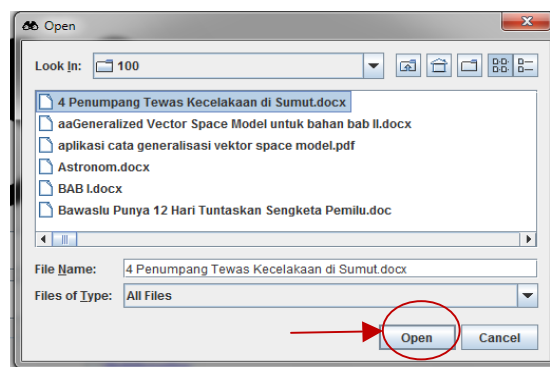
Open

Look In: 100

4 Penumpang Tewas Kecelakaan di Sumut.docx
aaGeneralized Vector Space Model untuk bahan bab II.docx
aplikasi cata generalisasi vektor space model.pdf
Astronom.docx
BAB I.docx
Bawaslu Punya 12 Hari Tuntaskan Sengketa Pemilu.doc

File Name: 4 Penumpang Tewas Kecelakaan di Sumut.docx

Files of Type: All Files

Open Cancel